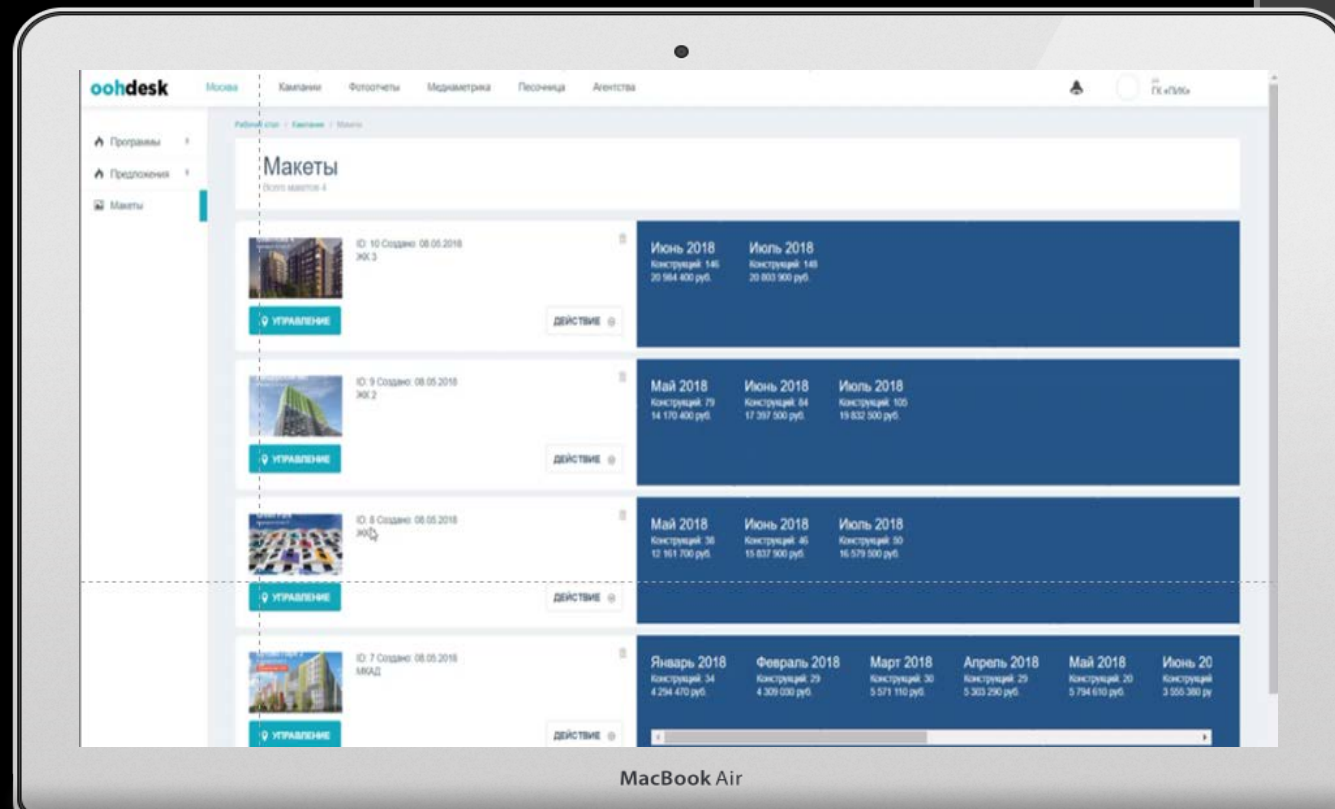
oohdesk Москва Кампании Фотоотчеты Медиаметрика Песочница Агентства

ГК «ПИК»

Программы
Предложения
Макеты

Рабочий стол / Кампании / Макеты

Макеты
Всего макетов 4

ID: 10 Создано: 08.05.2018
ЖК 3

УПРАВЛЕНИЕ
ДЕЙСТВИЕ

Июнь 2018
Конструкций: 146
20 984 400 руб.

Июль 2018
Конструкций: 148
20 893 900 руб.

ID: 9 Создано: 08.05.2018
ЖК 2

УПРАВЛЕНИЕ
ДЕЙСТВИЕ

Май 2018
Конструкций: 79
14 170 400 руб.

Июнь 2018
Конструкций: 84
17 397 500 руб.

Июль 2018
Конструкций: 105
19 832 500 руб.

ID: 8 Создано: 08.05.2018
ЖК

УПРАВЛЕНИЕ
ДЕЙСТВИЕ

Май 2018
Конструкций: 36
12 161 700 руб.

Июнь 2018
Конструкций: 46
15 837 900 руб.

Июль 2018
Конструкций: 50
16 579 500 руб.

ID: 7 Создано: 08.05.2018
МКАД

УПРАВЛЕНИЕ
ДЕЙСТВИЕ

Январь 2018
Конструкций: 34
4 294 470 руб.

Февраль 2018
Конструкций: 29
4 309 030 руб.

Март 2018
Конструкций: 30
5 571 110 руб.

Апрель 2018
Конструкций: 29
5 303 290 руб.

Май 2018
Конструкций: 20
5 794 610 руб.

Июнь 20
Конструкций
3 555 380 ру

MacBook Air